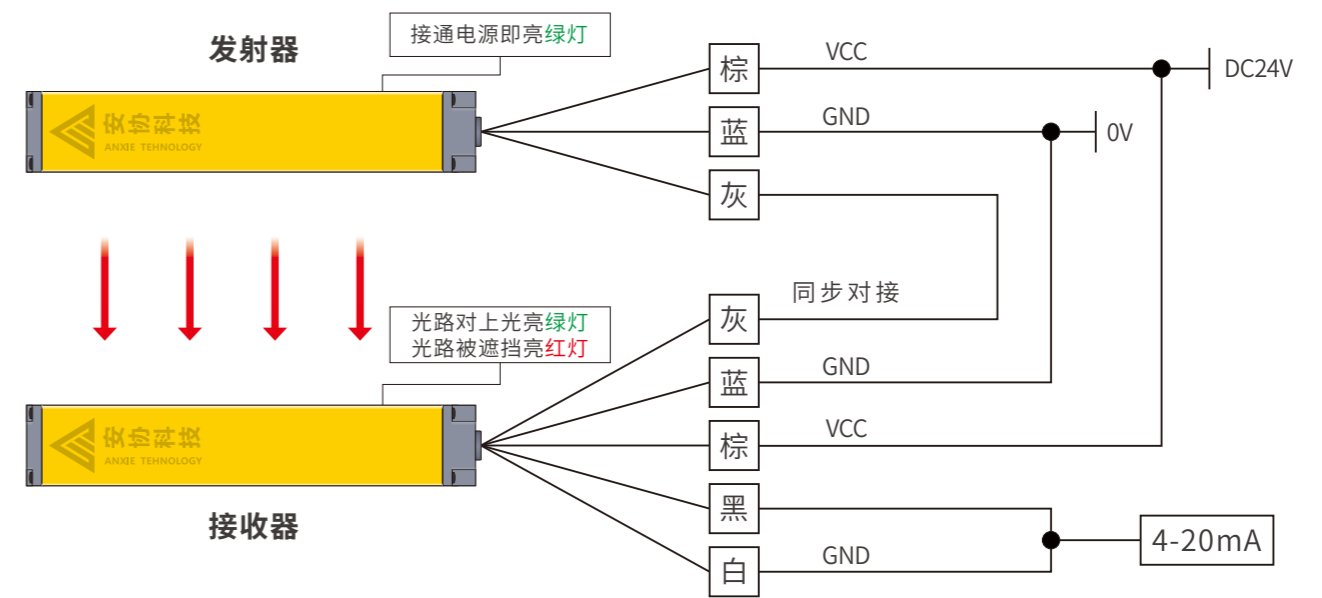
发射器

接通电源即亮绿灯

安协科技
ANXIE TECHNOLOGY

棕
VCC
DC24V

蓝
GND
0V

灰

同步对接

光路对上光亮绿灯
光路被遮挡亮红灯

灰

蓝
GND

安协科技
ANXIE TECHNOLOGY

棕
VCC

接收器

黑

白
GND

4-20mA